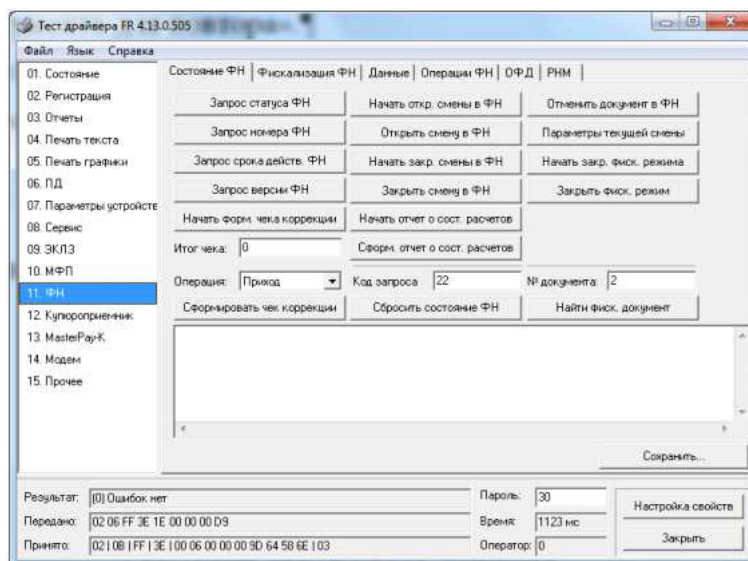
Тест драйвера FR 4.13.0.505

Файл Язык Справка

01. Состояние
02. Регистрация
03. Отчеты
04. Печать текста
05. Печать графики
06. ПД
07. Параметры устройстве
08. Сервис
09. ЭКЛЗ
10. МФП
11. ФН
12. Купюроприемник
13. MasterPay-K
14. Модем
15. Прочее

Состояние ФН | Фискализация ФН | Данные | Операции ФН | ОФД | РНМ

Запрос статуса ФН
Начать откр. смены в ФН
Отменить документ в ФН
Запрос номера ФН
Открыть смену в ФН
Параметры текущей смены
Запрос срока действ. ФН
Начать закр. смены в ФН
Начать закр. фиск. режима
Запрос версии ФН
Закрыть смену в ФН
Закрыть фиск. режим
Начать форм. чека коррекции
Начать отчет о сост. расчетов
Итог чека: 0
Сформ. отчет о сост. расчетов
Операция: Приход
Код запроса 22
№ документа: 2
Сформировать чек коррекции
Сбросить состояние ФН
Найти фиск. документ

Сохранить...

Результат: [0] Ошибок нет
Передано: 02 06 FF 3E 1E 00 00 00 D9
Принято: 02 | 0B | FF | 3E | 00 06 00 00 00 9D 64 58 6E | 03
Пароль: 30
Время: 1123 мс
Оператор: 0
Настройка свойств
Закрыть